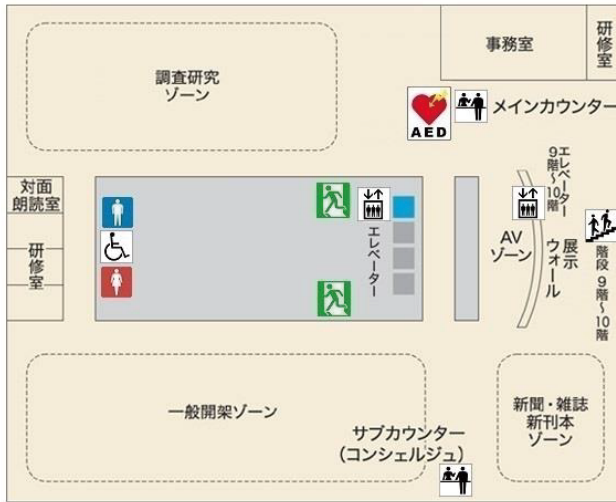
事務室

研修室

調査研究ゾーン

AED

メインカウンター

対面朗読室

研修室

エレベーター

エレベーター 9階〜10階

AVゾーン

展示ウォール

階段 9階〜10階

一般開架ゾーン

サブカウンター（コンシェルジュ）

新聞・雑誌新刊本ゾーン